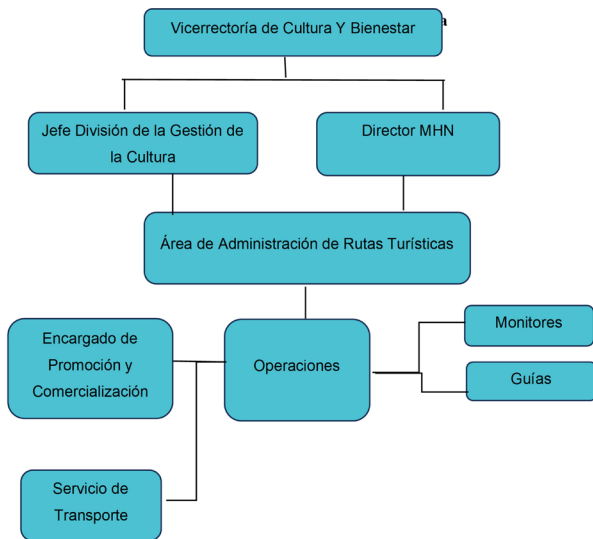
Vicerrectoría de Cultura Y Bienestar

Jefe División de la Gestión de la Cultura

Director MHN

Área de Administración de Rutas Turísticas

Encargado de Promoción y Comercialización

Operaciones

Monitores

Guías

Servicio de Transporte